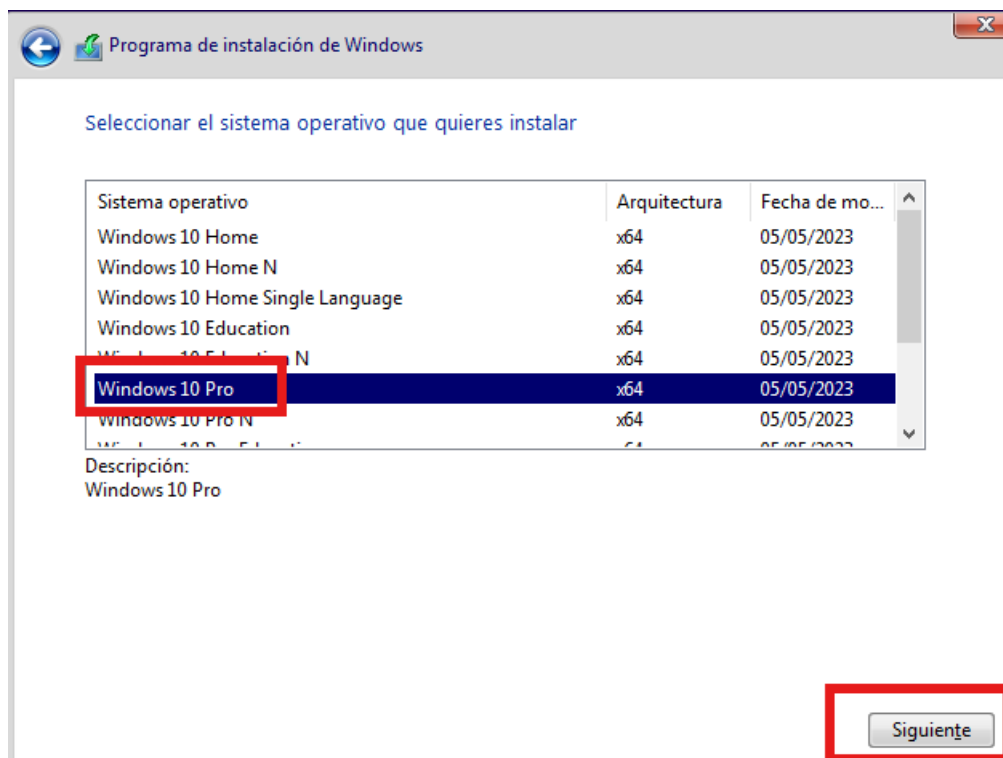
Programa de instalación de Windows

Seleccionar el sistema operativo que quieres instalar

| Sistema operativo | Arquitectura | Fecha de mo... |
|---|---|---|
| Windows 10 Home | x64 | 05/05/2023 |
| Windows 10 Home N | x64 | 05/05/2023 |
| Windows 10 Home Single Language | x64 | 05/05/2023 |
| Windows 10 Education | x64 | 05/05/2023 |
| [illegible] N | x64 | 05/05/2023 |
| Windows 10 Pro | x64 | 05/05/2023 |
| Windows 10 Pro N | x64 | 05/05/2023 |
| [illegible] | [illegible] | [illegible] |

Descripción:
Windows 10 Pro

Siguiente